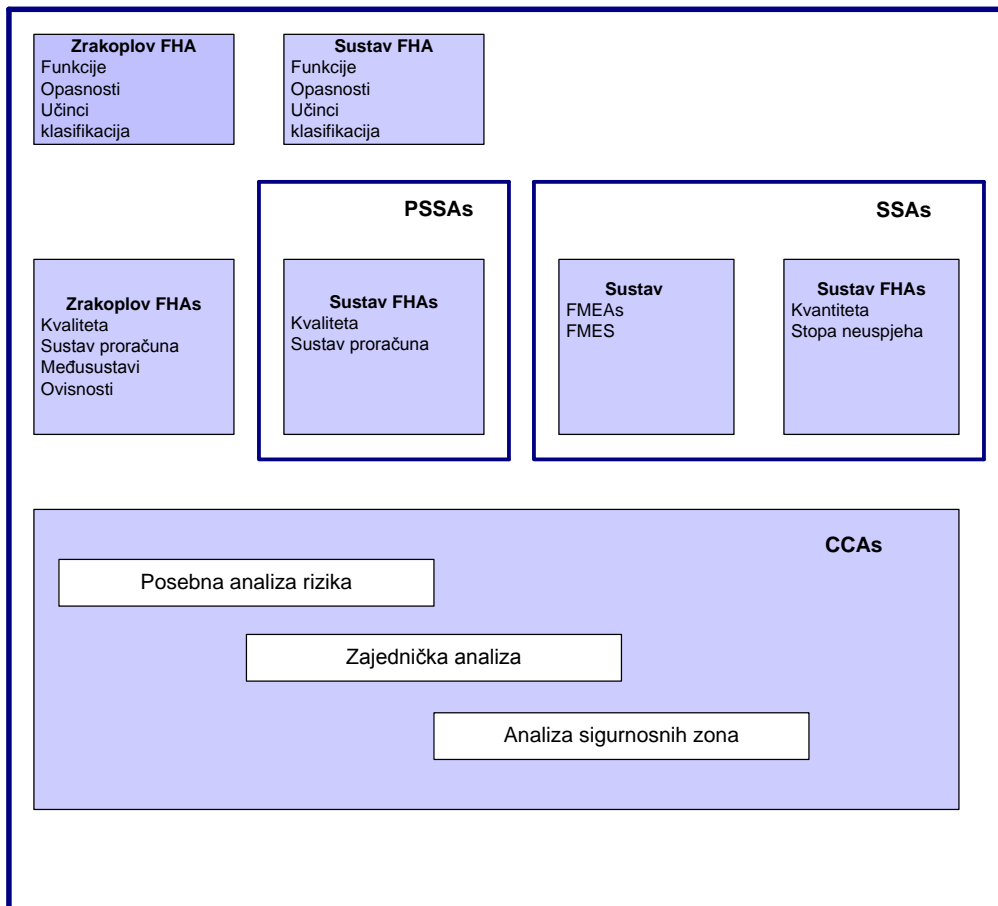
Zrakoplov FHA
Funkcije
Opasnosti
Učinci
klasifikacija

Sustav FHA
Funkcije
Opasnosti
Učinci
klasifikacija

PSSAs

SSAs

Zrakoplov FHAs
Kvaliteta
Sustav proračuna
Međusustavi
Ovisnosti

Sustav FHAs
Kvaliteta
Sustav proračuna

Sustav
FMEAs
FMES

Sustav FHAs
Kvantiteta
Stopa neuspjeha

CCAs

Posebna analiza rizika

Zajednička analiza

Analiza sigurnosnih zona